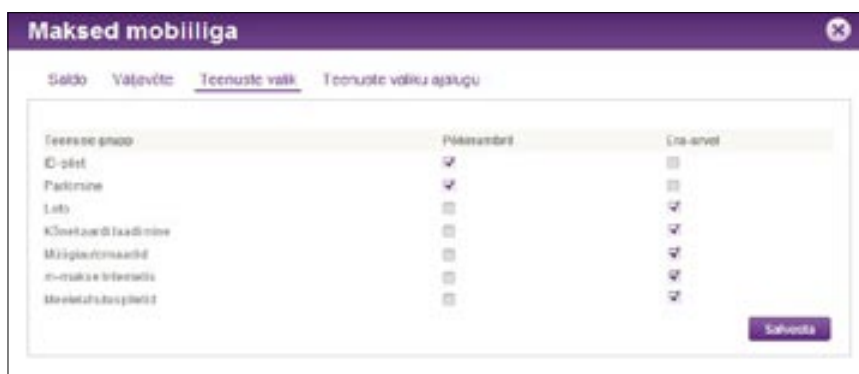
Maksed mobiiliga

Saldo Väljavõte Teenuste valik Teenuste valiku ajalugu

| Teenuse grupp | Põhinumbril | Eraarvel |
|---|---|---|
| ID-pilet | ✓ | |
| Parkimine | ✓ | |
| Loto | | ✓ |
| Kliendikaardi laadimine | | ✓ |
| Müügiautomaatid | | ✓ |
| m-makse Internetis | | ✓ |
| Meelelahutuspiletid | | ✓ |

Salvesta